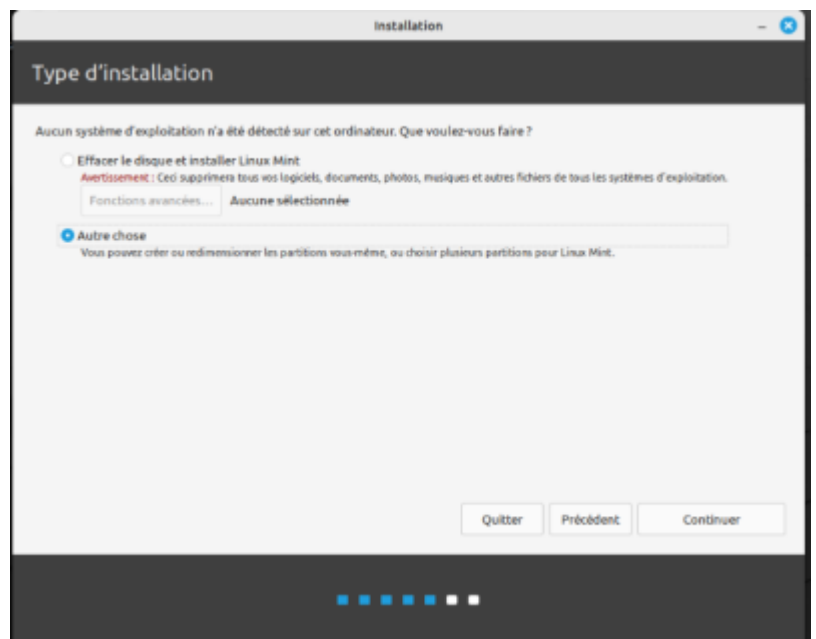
Installation

Type d'installation

Aucun système d'exploitation n'a été détecté sur cet ordinateur. Que voulez-vous faire ?

Effacer le disque et installer Linux Mint

Avertissement : Ceci supprimera tous vos logiciels, documents, photos, musiques et autres fichiers de tous les systèmes d'exploitation.

Fonctions avancées... Aucune sélectionnée

Autre chose

Vous pouvez créer ou redimensionner les partitions vous-même, ou choisir plusieurs partitions pour Linux Mint.

Quitter Précédent Continuer